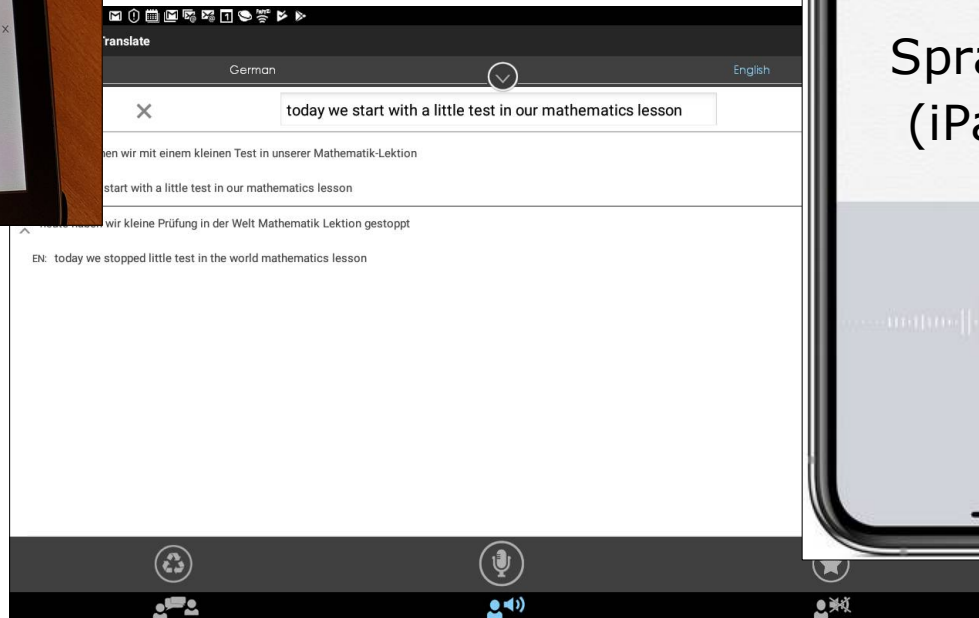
Translate

German English

today we start with a little test in our mathematics lesson

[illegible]nen wir mit einem kleinen Test in unserer Mathematik-Lektion

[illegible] start with a little test in our mathematics lesson

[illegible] wir kleine Prüfung in der Welt Mathematik Lektion gestoppt

EN: today we stopped little test in the world mathematics lesson

Spra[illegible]
(iPa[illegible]